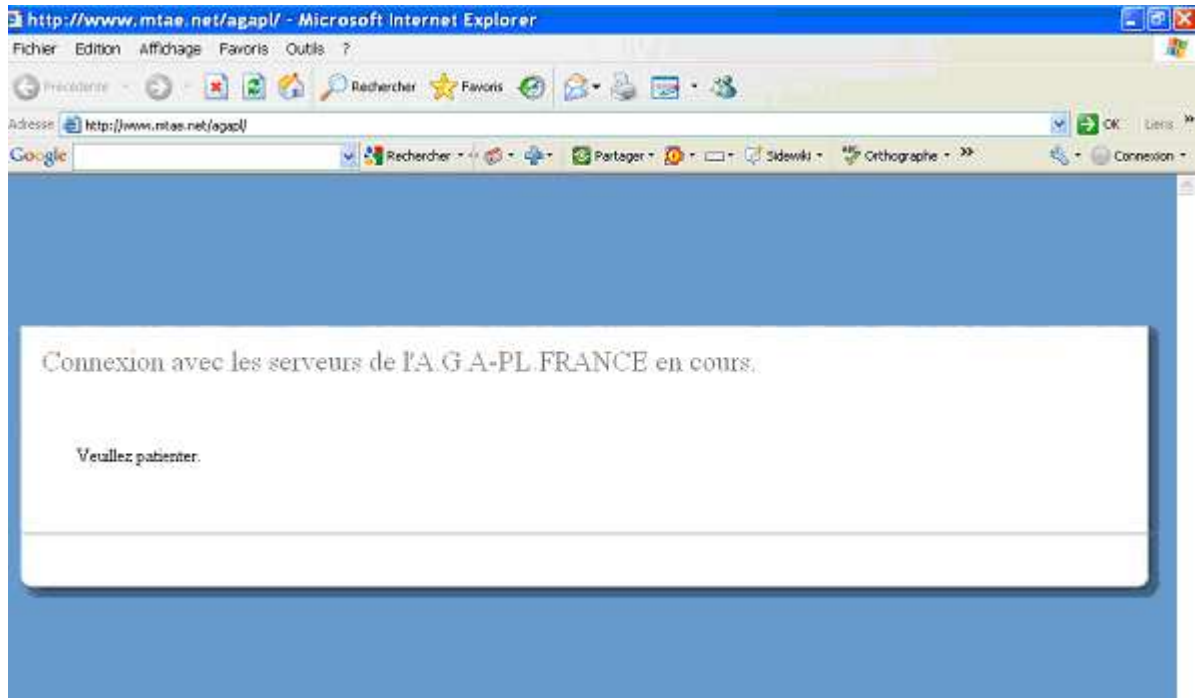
http://www.mtae.net/agapl/ - Microsoft Internet Explorer

Fichier Edition Affichage Favoris Outils ?

Précédente Rechercher Favoris

Adresse http://www.mtae.net/agapl/ OK Liens »

Google Rechercher Partager Sidewiki Orthographe » Connexion

Connexion avec les serveurs de l'A.G.A-PL.FRANCE en cours.

Veuillez patienter.